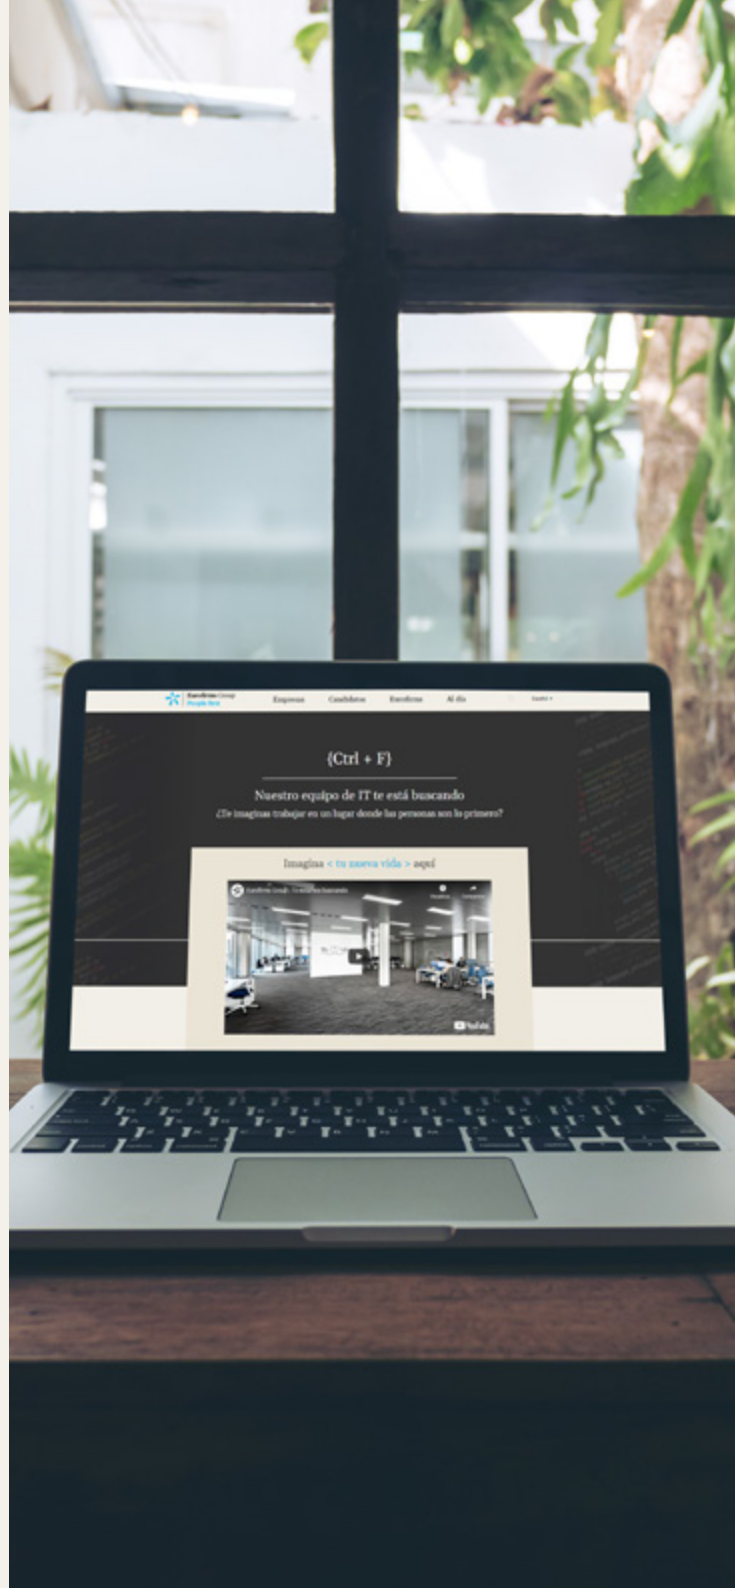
Eurofirms Group
People first

Empresas Candidatos Eurofirms Al día Español

{Ctrl + F}

Nuestro equipo de IT te está buscando

¿Te imaginas trabajar en un lugar donde las personas son lo primero?

Imagina < tu nueva vida > aquí

Eurofirms Group - Te estamos buscando

YouTube